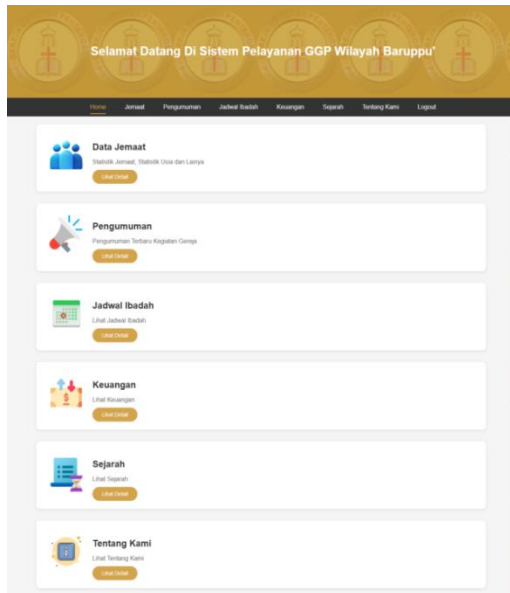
Selamat Datang Di Sistem Pelayanan GGP Wilayah Baruppu'

Home Jemaat Pengumuman Jadwal Ibadah Keuangan Sejarah Tentang Kami Logout

Data Jemaat
Statistik Jemaat, Statistik Usia dan Lainya
Lihat Detail

Pengumuman
Pengumuman Terbaru Kegiatan Gereja
Lihat Detail

Jadwal Ibadah
Lihat Jadwal Ibadah
Lihat Detail

Keuangan
Lihat Keuangan
Lihat Detail

Sejarah
Lihat Sejarah
Lihat Detail

Tentang Kami
Lihat Tentang Kami
Lihat Detail